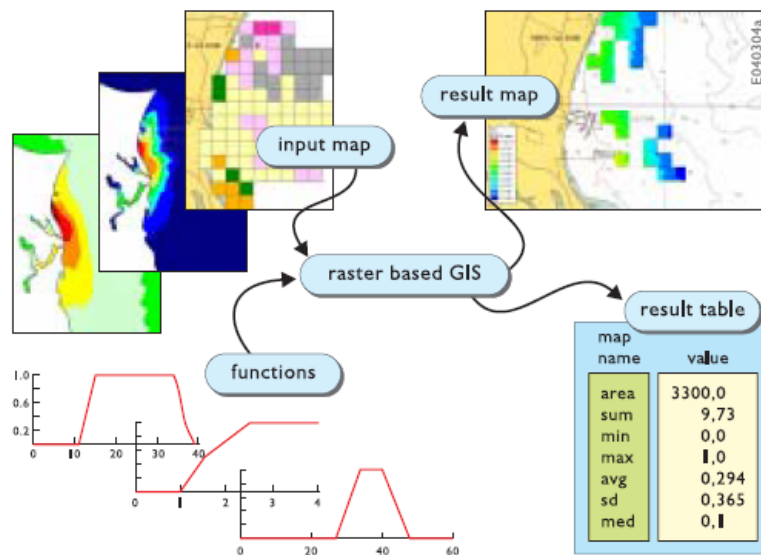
E040304a

result map

input map

raster based GIS

result table

functions

1.0
0.6
0.4
0.2
0
10
20
30
40

0
1
2
3
4

0
20
40
60

| map name | value |
|---|---|
| area | 3300,0 |
| sum | 9,73 |
| min | 0,0 |
| max | 1,0 |
| avg | 0,294 |
| sd | 0,365 |
| med | 0,1 |